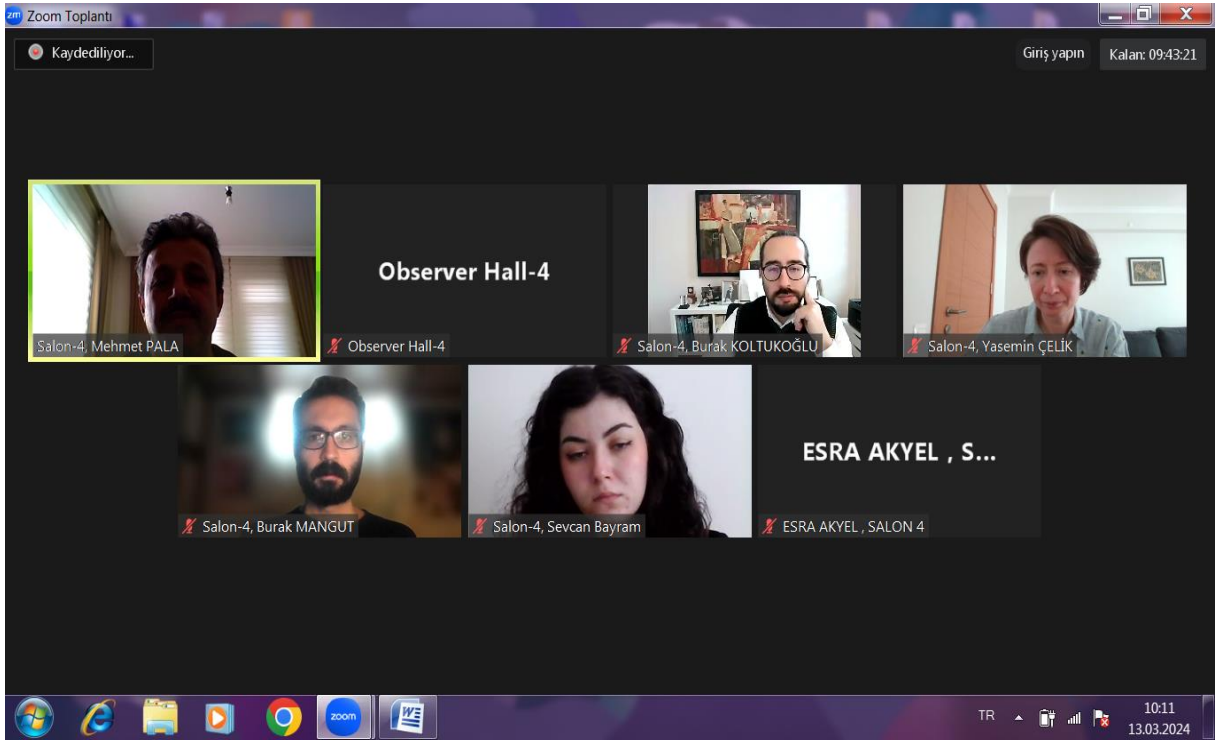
Zoom Toplantı

Kaydediliyor...

Giriş yapın

Kalan: 09:43:21

Salon-4, Mehmet PALA

Observer Hall-4

Observer Hall-4

Salon-4, Burak KOLTUKOĞLU

Salon-4, Yasemin ÇELİK

Salon-4, Burak MANGUT

Salon-4, Sevcan Bayram

ESRA AKYEL , S...

ESRA AKYEL , SALON 4

zoom

TR

10:11
13.03.2024